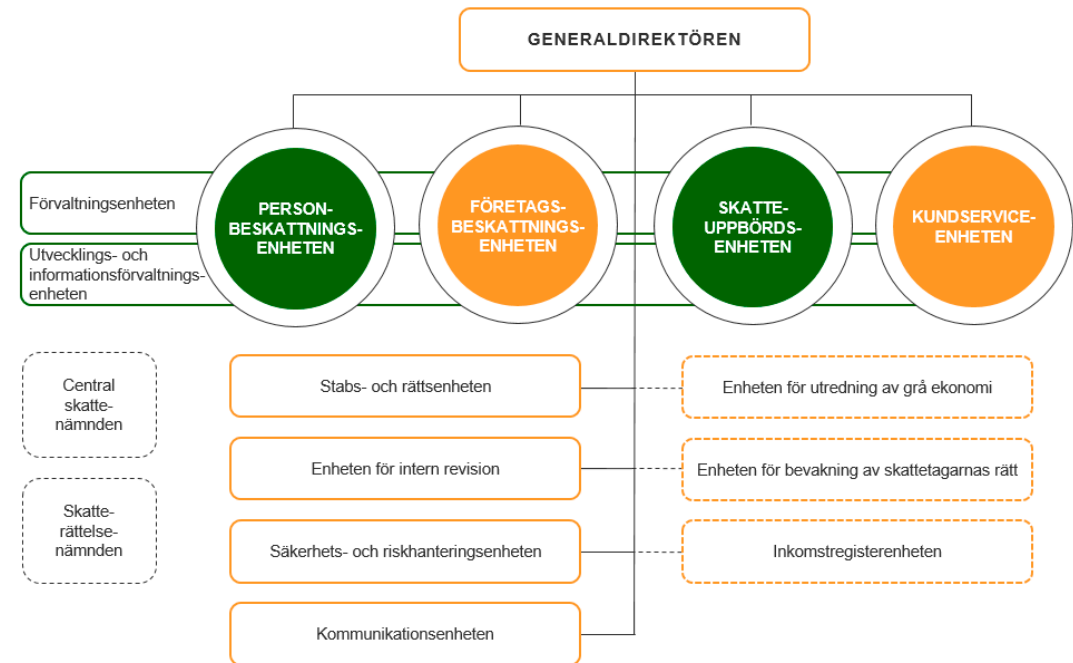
GENERALDIREKTÖREN

Förvaltningsenheten

Utvecklings- och informationsförvaltningsenheten

PERSONBESKATTNINGSENHETEN

FÖRETAGSBESKATTNINGSENHETEN

SKATTEUPPBÖRDSENHETEN

KUNDSERVICEENHETEN

Central skattenämnden

Skatterättelsenämnden

Stabs- och rättsenheten

Enheten för intern revision

Säkerhets- och riskhanteringsenheten

Kommunikationsenheten

Enheten för utredning av grå ekonomi

Enheten för bevakning av skattetagarnas rätt

Inkomstregisterenheten